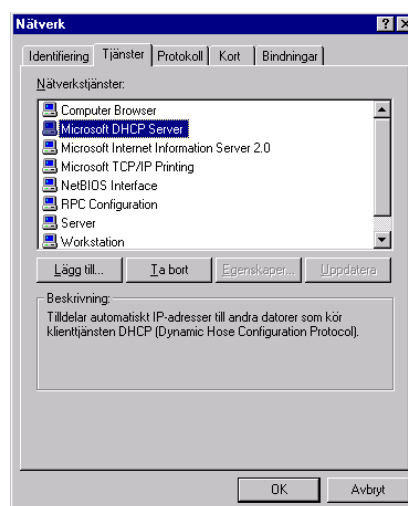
Nätverk

? ×

Identifiering | Tjänster | Protokoll | Kort | Bindningar

Nätverkstjänster:

Computer Browser
Microsoft DHCP Server
Microsoft Internet Information Server 2.0
Microsoft TCP/IP Printing
NetBIOS Interface
RPC Configuration
Server
Workstation

Lägg till... | Ta bort | Egenskaper... | Uppdatera

Beskrivning:
Tilldelar automatiskt IP-adresser till andra datorer som kör klienttjänsten DHCP (Dynamic Hose Configuration Protocol).

OK | Avbryt